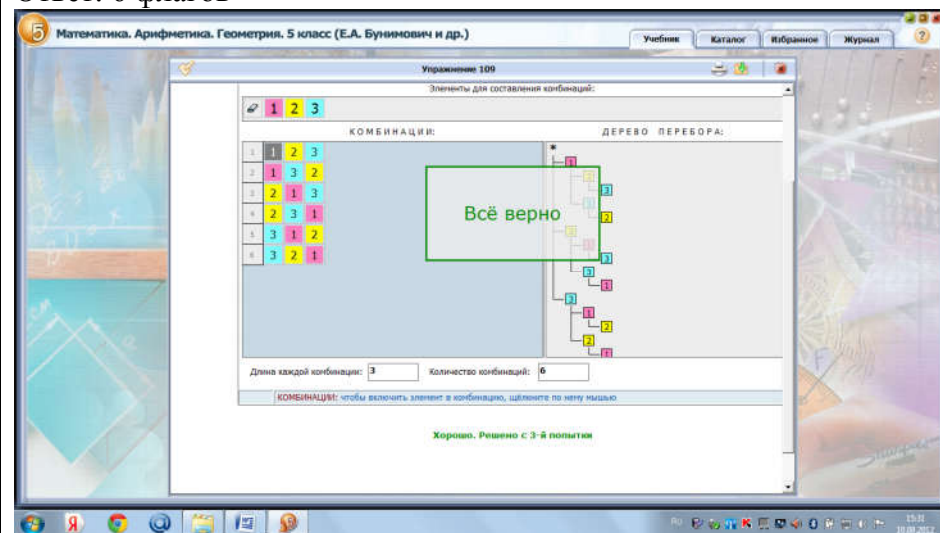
Ответ: 6 флагов

5 Математика. Арифметика. Геометрия. 5 класс (Е.А. Бунимович и др.)

Учебник Каталог Избранное Журнал ?

Упражнение 109

Элементы для составления комбинаций:

1 2 3

КОМБИНАЦИИ:

ДЕРЕВО ПЕРЕБОРА:

| | | | |
|---|---|---|---|
| 1 | 1 | 2 | 3 |
| 2 | 1 | 3 | 2 |
| 3 | 2 | 1 | 3 |
| 4 | 2 | 3 | 1 |
| 5 | 3 | 1 | 2 |
| 6 | 3 | 2 | 1 |

Всё верно

*
1
2
3
3
2
2
1
3
3
1
3
1
2
2
1

Длина каждой комбинации: 3

Количество комбинаций: 6

КОМБИНАЦИИ: чтобы включить элемент в комбинацию, щёлкните по нему мышью

Хорошо. Решено с 3-й попытки

15:31
10.08.2012